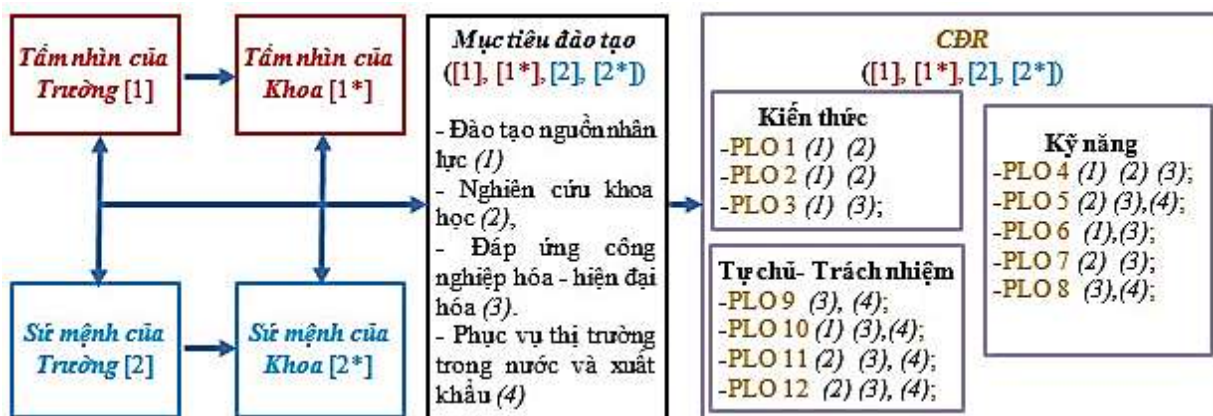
Tầm nhìn của Trường [1]

Tầm nhìn của Khoa [1*]

Sứ mệnh của Trường [2]

Sứ mệnh của Khoa [2*]

Mục tiêu đào tạo
([1], [1*], [2], [2*])

- Đào tạo nguồn nhân lực (1)
- Nghiên cứu khoa học (2),
- Đáp ứng công nghiệp hóa - hiện đại hóa (3).
- Phục vụ thị trường trong nước và xuất khẩu (4)

CĐR
([1], [1*], [2], [2*])

Kiến thức
-PLO 1 (1) (2)
-PLO 2 (1) (2)
-PLO 3 (1) (3);

Tự chủ- Trách nhiệm
-PLO 9 (3), (4);
-PLO 10 (1) (3),(4);
-PLO 11 (2) (3), (4);
-PLO 12 (2) (3), (4);

Kỹ năng
-PLO 4 (1) (2) (3);
-PLO 5 (2) (3),(4);
-PLO 6 (1),(3);
-PLO 7 (2) (3);
-PLO 8 (3),(4);